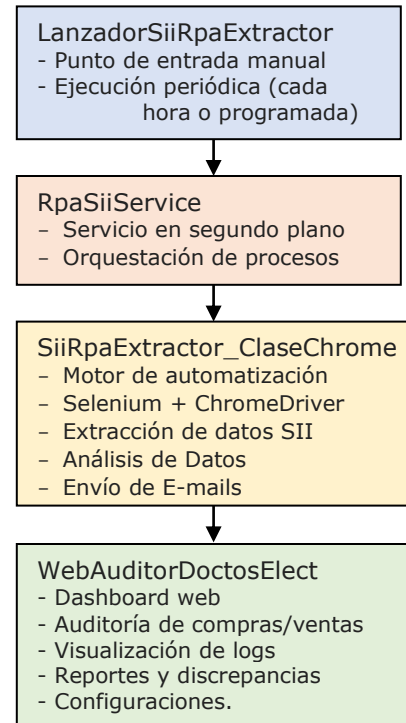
LanzadorSiiRpaExtractor
- Punto de entrada manual
- Ejecución periódica (cada hora o programada)

RpaSiiService
– Servicio en segundo plano
– Orquestación de procesos

SiiRpaExtractor_ClaseChrome
– Motor de automatización
– Selenium + ChromeDriver
– Extracción de datos SII
– Análisis de Datos
– Envío de E-mails

WebAuditorDoctosElect
- Dashboard web
- Auditoría de compras/ventas
- Visualización de logs
- Reportes y discrepancias
- Configuraciones.